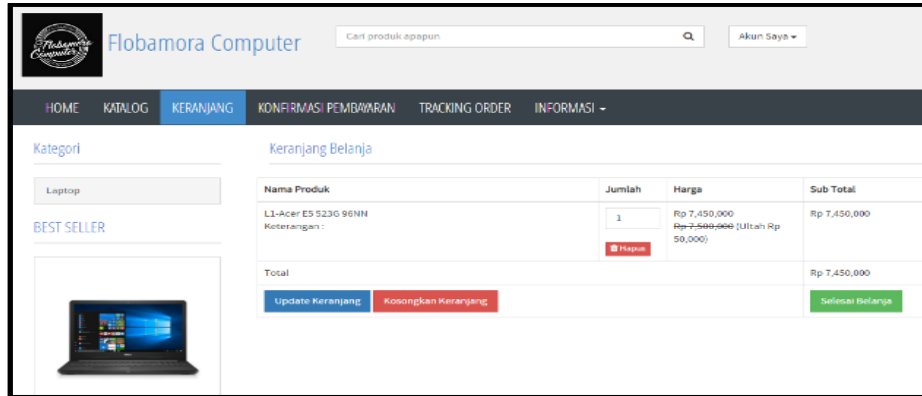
Flobamora Computer

Flobamora Computer

Cari produk apapun

Akun Saya ▾

HOME KATALOG KERANJANG KONFIRMASI PEMBAYARAN TRACKING ORDER INFORMASI ▾

Kategori

Laptop

BEST SELLER

Keranjang Belanja

| Nama Produk | Jumlah | Harga | Sub Total |
|---|---|---|---|
| L1-Acer E5 523G 96NN Keterangan : | 1 Hapus | Rp 7,450,000 ~~Rp 7,500,000~~ (Ultah Rp 50,000) | Rp 7,450,000 |
| Total | | | Rp 7,450,000 |

Update Keranjang Kosongkan Keranjang Selesai Belanja